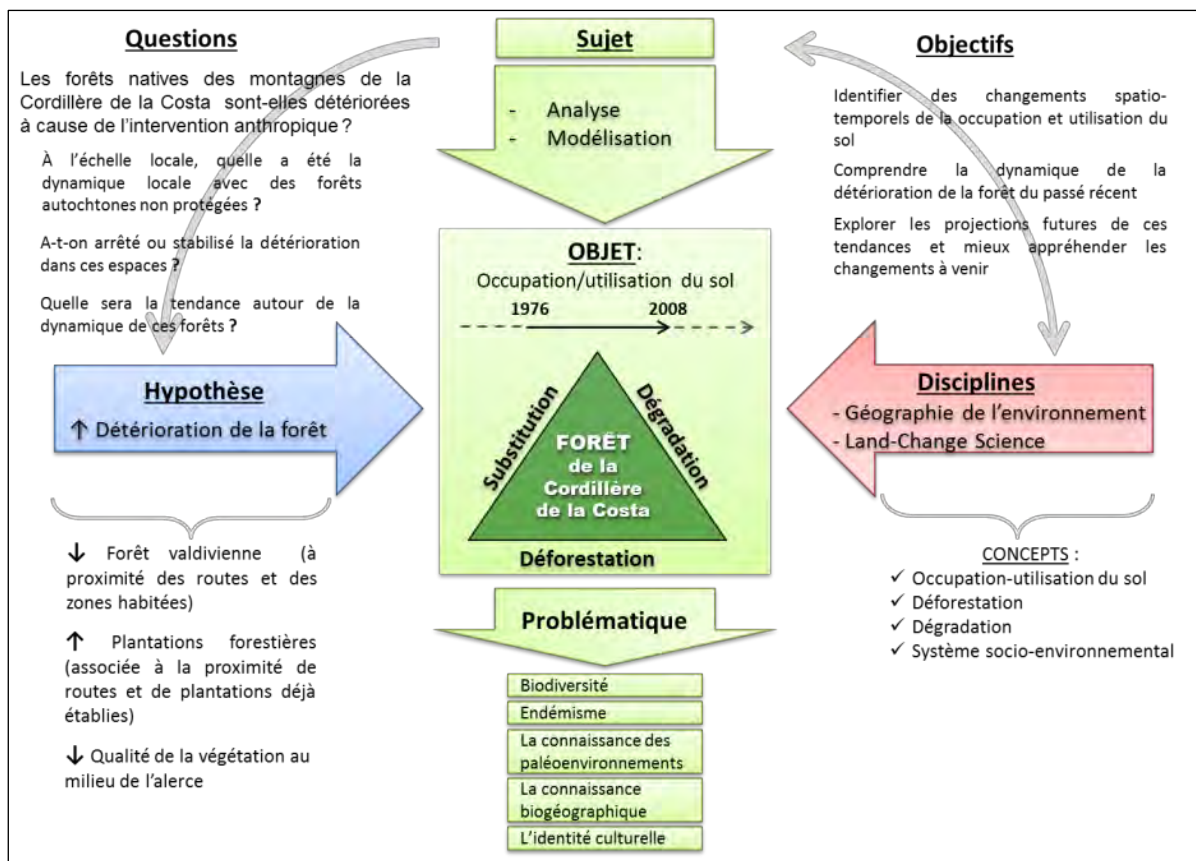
**Questions**

Les forêts natives des montagnes de la Cordillère de la Costa sont-elles détériorées à cause de l'intervention anthropique ?

À l'échelle locale, quelle a été la dynamique locale avec des forêts autochtones non protégées ?

A-t-on arrêté ou stabilisé la détérioration dans ces espaces ?

Quelle sera la tendance autour de la dynamique de ces forêts ?

**Sujet**

- Analyse
- Modélisation

**Objectifs**

Identifier des changements spatio-temporels de la occupation et utilisation du sol

Comprendre la dynamique de la détérioration de la forêt du passé récent

Explorer les projections futures de ces tendances et mieux appréhender les changements à venir

**OBJET**:

Occupation/utilisation du sol

1976 2008

**Hypothèse**

↑ Détérioration de la forêt

Substitution

Dégradation

FORÊT de la Cordillère de la Costa

Déforestation

**Disciplines**

- Géographie de l'environnement
- Land-Change Science

↓ Forêt valdivienne (à proximité des routes et des zones habitées)

↑ Plantations forestières (associée à la proximité de routes et de plantations déjà établies)

↓ Qualité de la végétation au milieu de l'alerce

**Problématique**

Biodiversité

Endémisme

La connaissance des paléoenvironnements

La connaissance biogéographique

L'identité culturelle

CONCEPTS :

✓ Occupation-utilisation du sol
✓ Déforestation
✓ Dégradation
✓ Système socio-environnemental